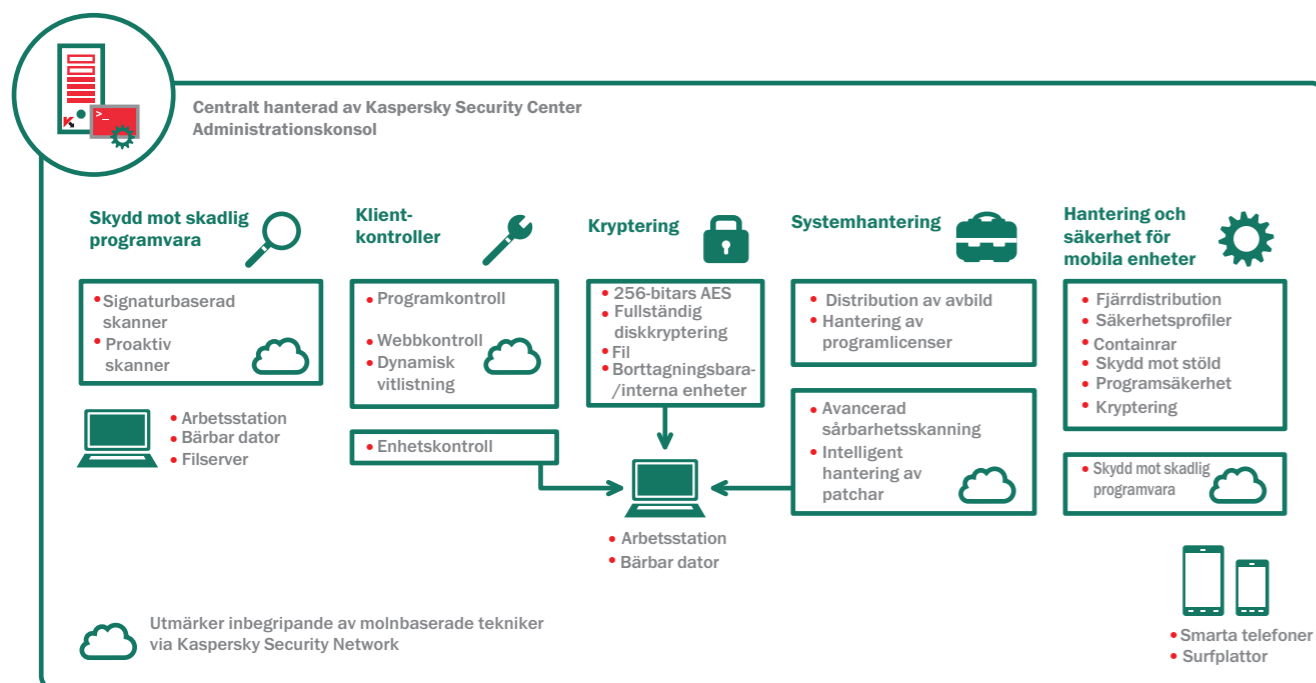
Centralt hanterad av Kaspersky Security Center Administrationskonsol

Skydd mot skadlig programvara

• Signaturbaserad skanner
• Proaktiv skanner

• Arbetsstation
• Bärbar dator
• Filserver

Klient-kontroller

• Programkontroll
• Webbkontroll
• Dynamisk vitlistning

• Enhetskontroll

Kryptering

• 256-bitars AES
• Fullständig diskkryptering
• Fil
• Borttagningsbara-/interna enheter

• Arbetsstation
• Bärbar dator

Systemhantering

• Distribution av avbild
• Hantering av programlicenser

• Avancerad sårbarhetsskanning
• Intelligent hantering av patchar

Hantering och säkerhet för mobila enheter

• Fjärrdistribution
• Säkerhetsprofiler
• Containrar
• Skydd mot stöld
• Programsäkerhet
• Kryptering

• Skydd mot skadlig programvara

• Smarta telefoner
• Surfplattor

Utmärker inbegripande av molnbaserade tekniker via Kaspersky Security Network